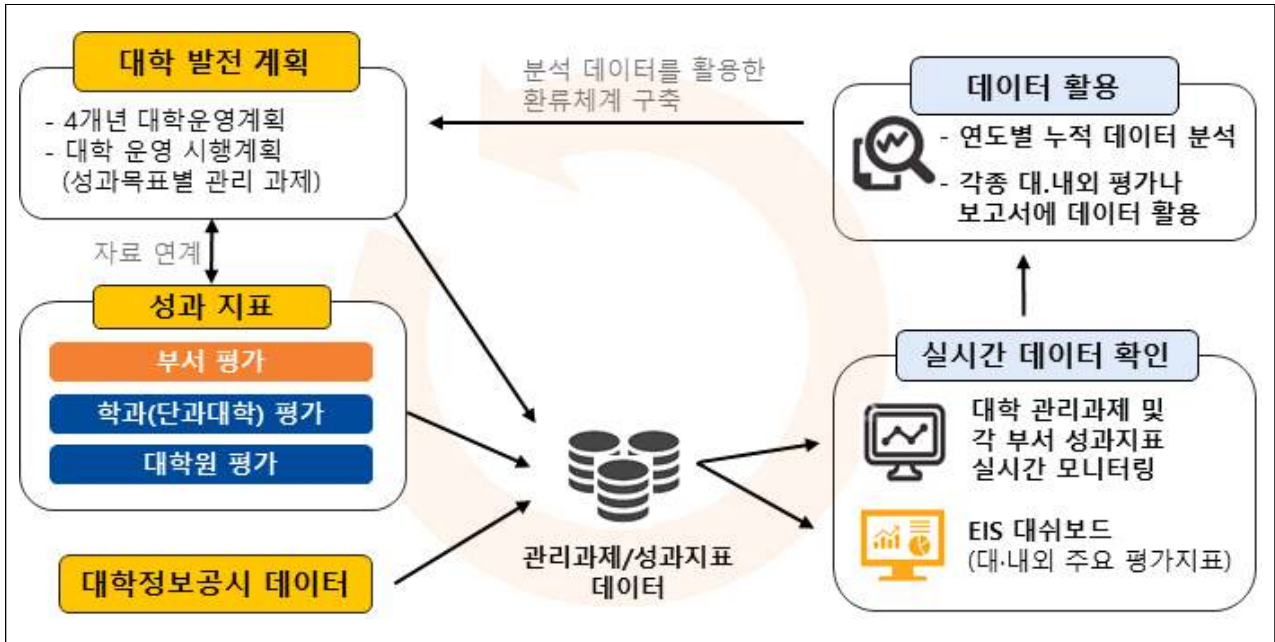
대학 발전 계획

- 4개년 대학운영계획
- 대학 운영 시행계획 (성과목표별 관리 과제)

분석 데이터를 활용한 환류체계 구축

데이터 활용

- 연도별 누적 데이터 분석
- 각종 대.내외 평가나 보고서에 데이터 활용

자료 연계

성과 지표

부서 평가

학과(단과대학) 평가

대학원 평가

실시간 데이터 확인

대학 관리과제 및 각 부서 성과지표 실시간 모니터링

EIS 대쉬보드 (대·내외 주요 평가지표)

관리과제/성과지표 데이터

대학정보공시 데이터